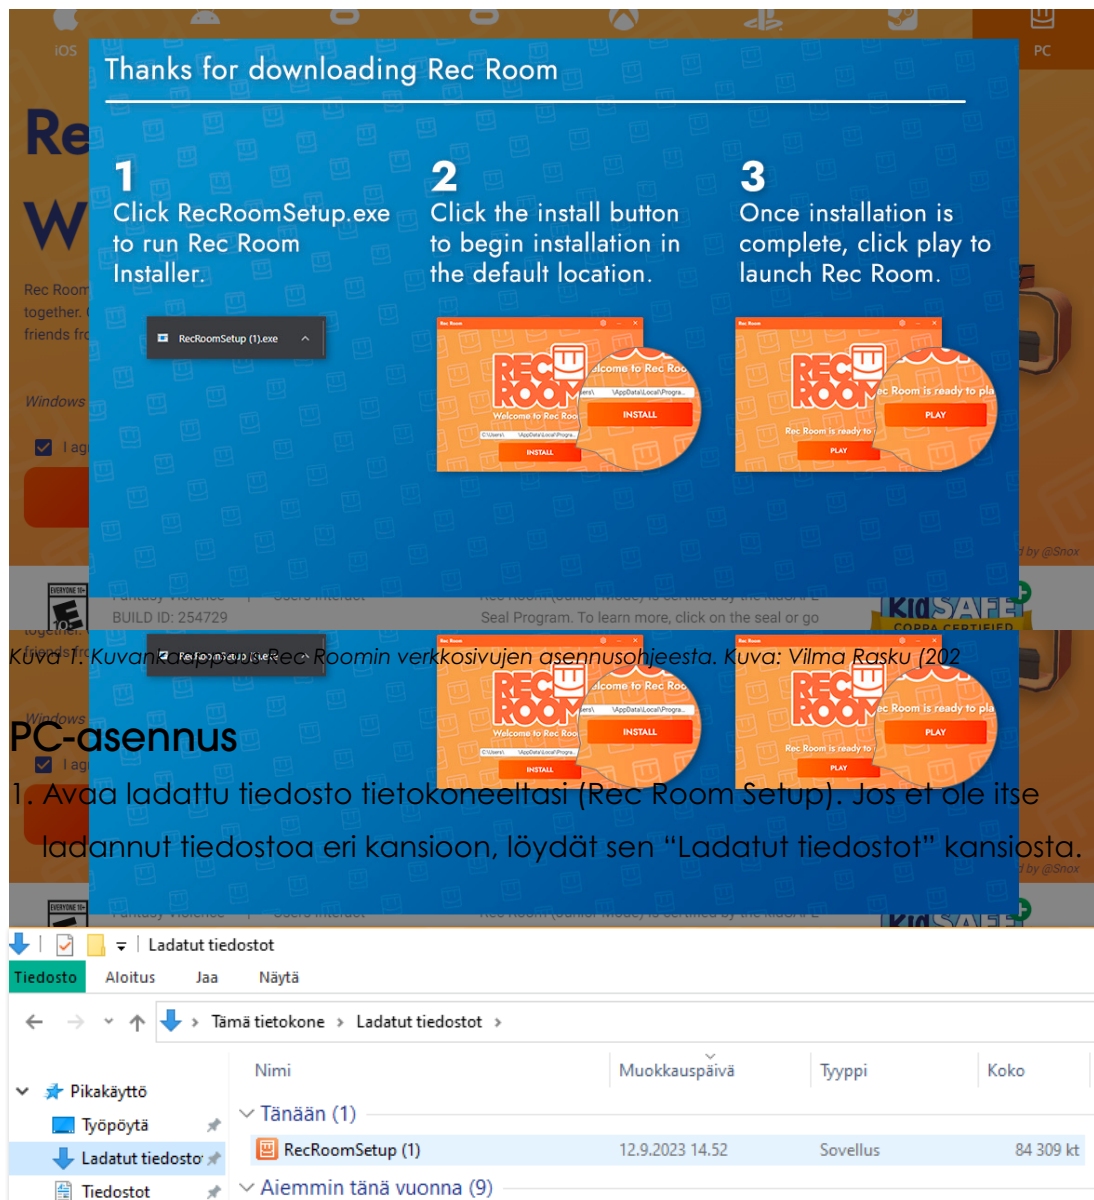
iOS

PC

Thanks for downloading Rec Room

1
Click RecRoomSetup.exe to run Rec Room Installer.

2
Click the install button to begin installation in the default location.

3
Once installation is complete, click play to launch Rec Room.

RecRoomSetup (1).exe

Welcome to Rec Room

INSTALL

Rec Room is ready to play

PLAY

BUILD ID: 254729

Seal Program. To learn more, click on the seal or go

Kuva 1. Kuvankaappaus Rec Roomin verkkosivujen asennusohjeesta. Kuva: Vilma Rasku (202

PC-asennus

1. Avaa ladattu tiedosto tietokoneeltasi (Rec Room Setup). Jos et ole itse ladannut tiedostoa eri kansioon, löydät sen "Ladatut tiedostot" kansiosta.

Ladatut tiedostot

Tiedosto Aloitus Jaa Näytä

Tämä tietokone › Ladatut tiedostot ›

| Nimi | Muokkauspäivä | Tyyppi | Koko |
|---|---|---|---|
| Tänään (1) | | | |
| RecRoomSetup (1) | 12.9.2023 14.52 | Sovellus | 84 309 kt |
| Aiemmin tänä vuonna (9) | | | |

Pikakäyttö
Työpöytä
Ladatut tiedosto
Tiedostot